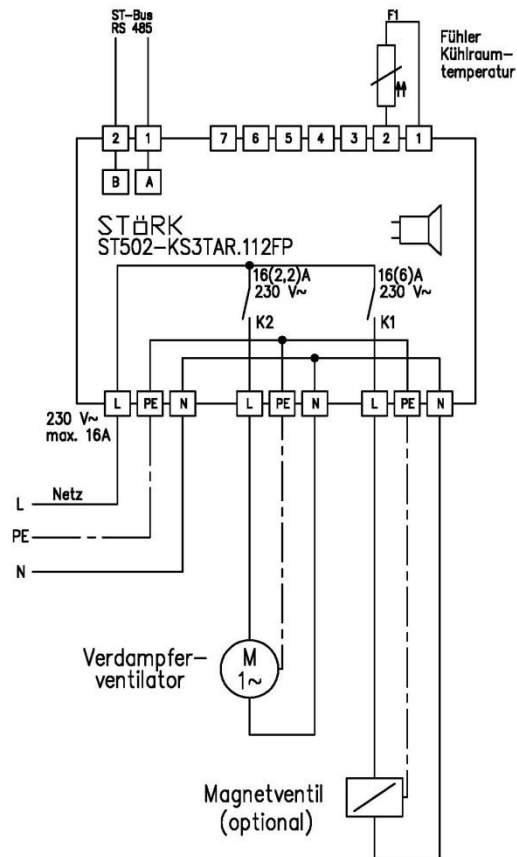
ST-Bus
RS 485

F1

Fühler
Kühlraum-
temperatur

2 1 7 6 5 4 3 2 1

B A

STÖRK
ST502-KS3TAR.112FP

16(2,2)A
230 V~

16(6)A
230 V~

K2

K1

L PE N L PE N L PE N

230 V~
max. 16A

L Netz
PE
N

Verdampfer-
ventilator

M
1~

Magnetventil
(optional)